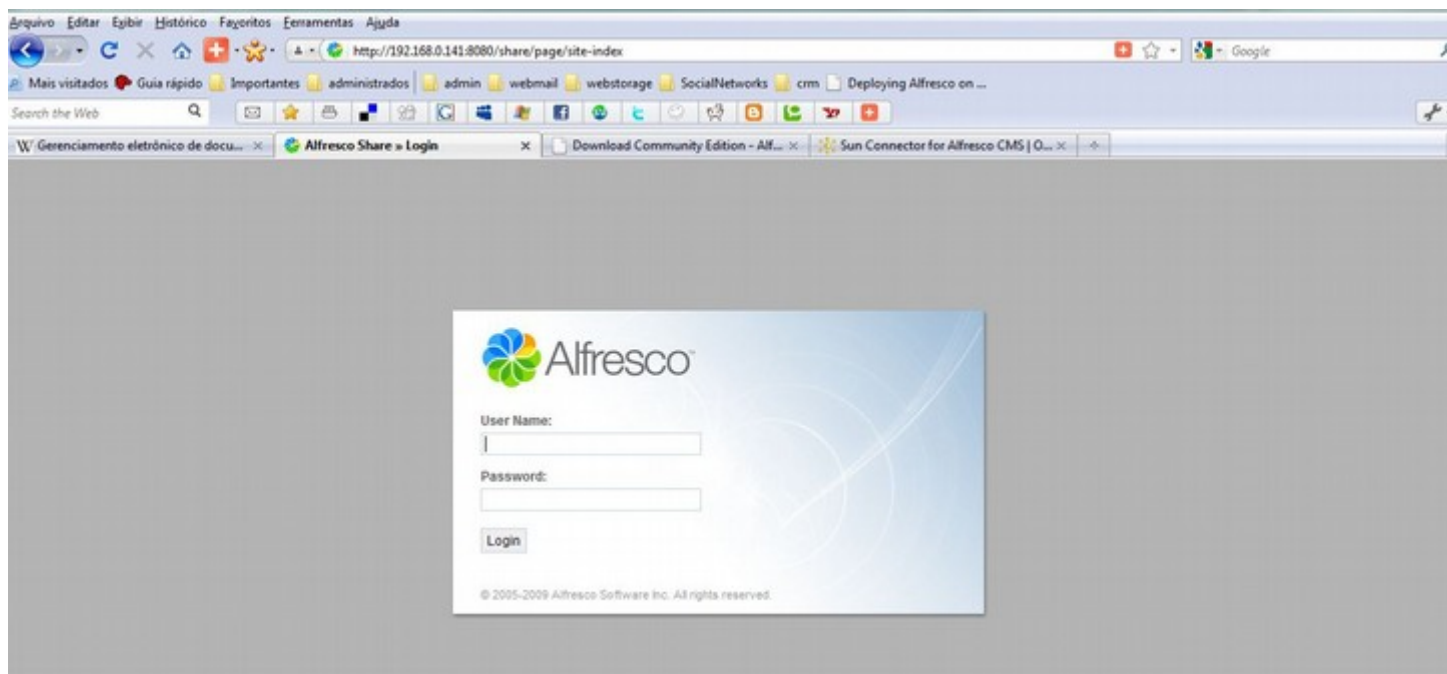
Arquivo Editar Exibir Histórico Favoritos Ferramentas Ajuda

http://192.168.0.141:8080/share/page/site-index

Google

Mais visitados Guia rápido Importantes administrados admin webmail webstorage SocialNetworks crm Deploying Alfresco on ...

Search the Web

W Gerenciamento eletrônico de docu... × Alfresco Share » Login × Download Community Edition - Alf... × Sun Connector for Alfresco CMS | O... × +

Alfresco

User Name:

Password:

Login

© 2005-2009 Alfresco Software Inc. All rights reserved.